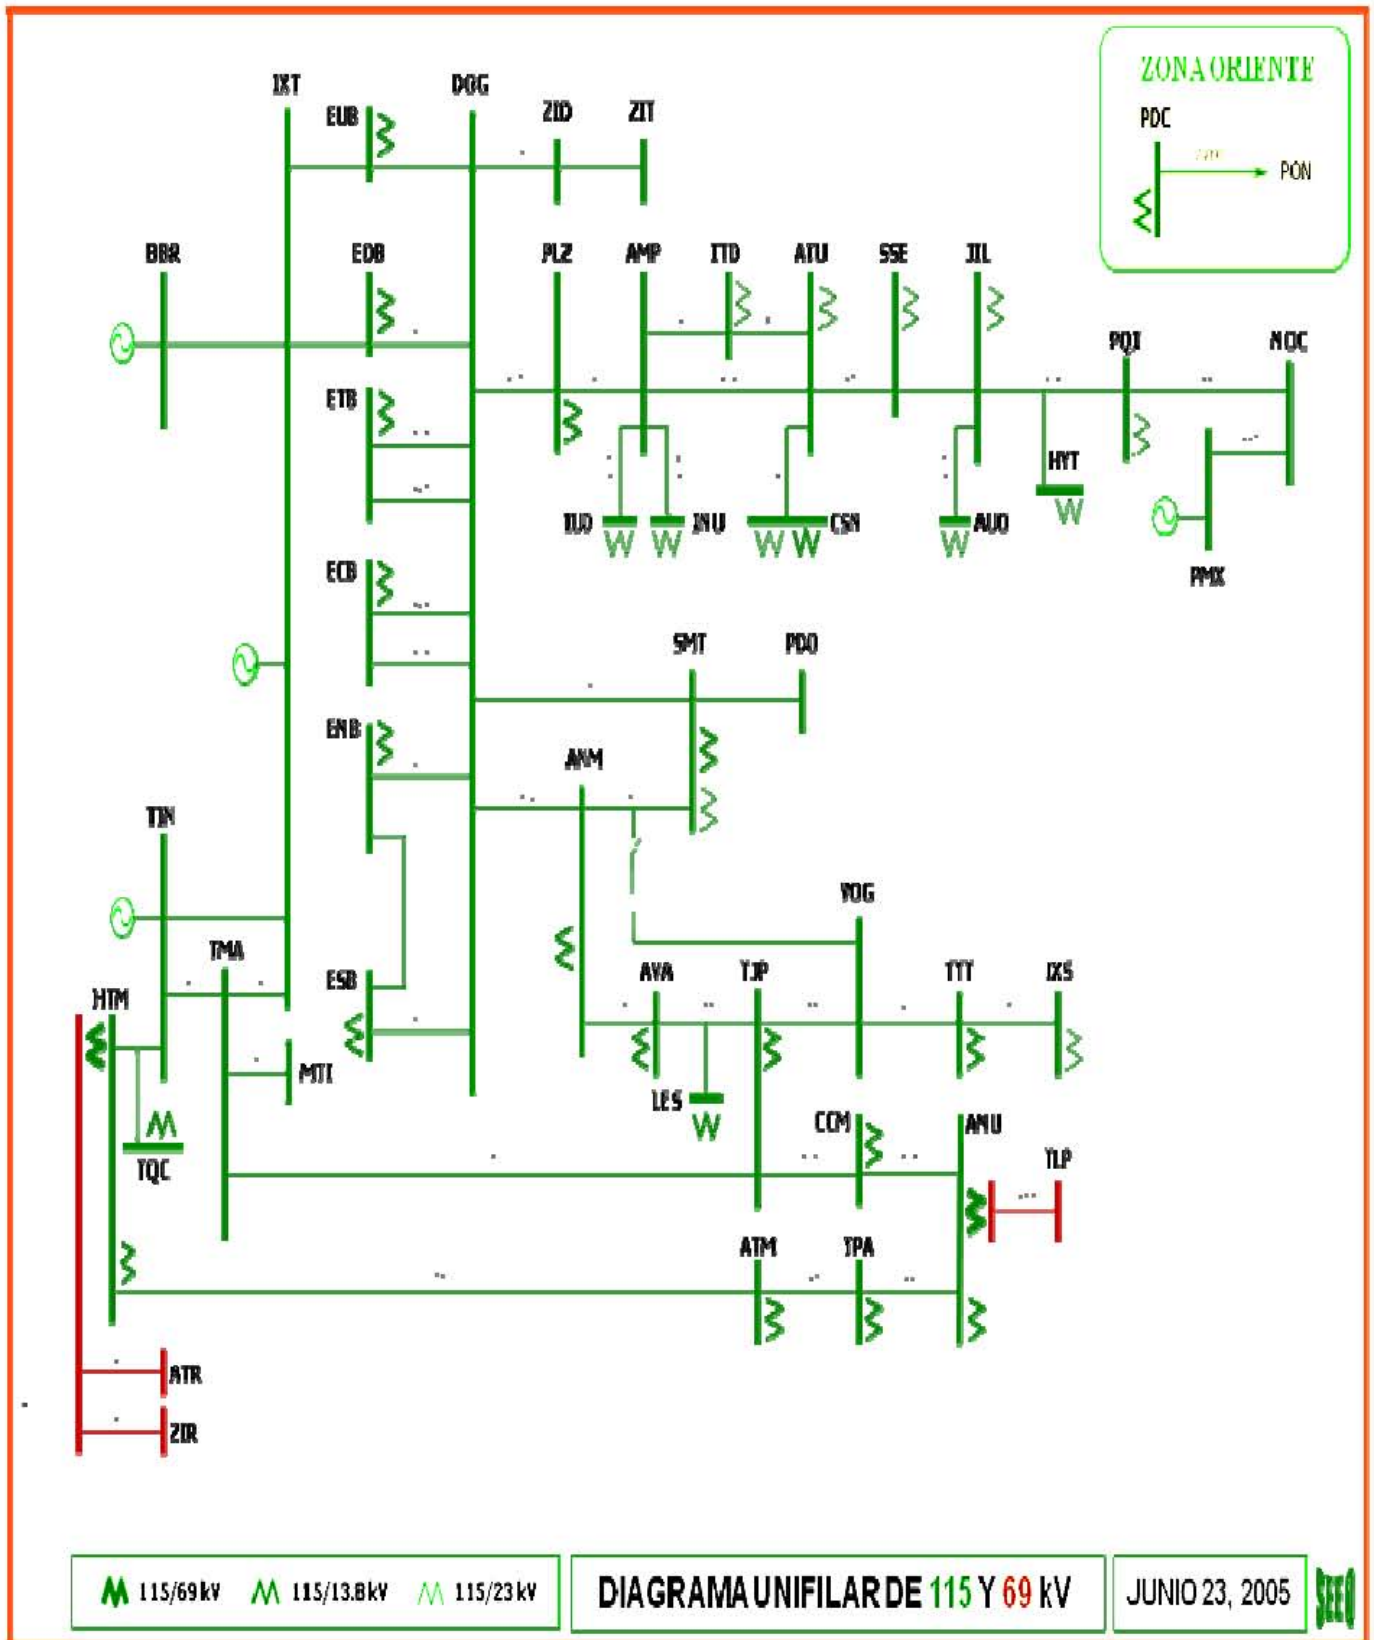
ZONA ORIENTE
PDC
PON

IXT
DOG
EUB
ZID
ZIT
BBR
EOB
PLZ
AMP
ITD
ATU
SSE
JIL
PQI
NOC
ETB
HYT
IUD
INU
CSN
AUD
PMX
ECB
SMT
PDO
ENB
ANM
TIN
YOG
TMA
ESB
AVA
TJP
TTT
IXS
HTM
MTI
LES
TQC
CCM
ANU
YLP
ATM
TPA
ATR
ZIR

115/69 kV
115/13.8 kV
115/23 kV
DIAGRAMA UNIFILAR DE 115 Y 69 kV
JUNIO 23, 2005
SEEO